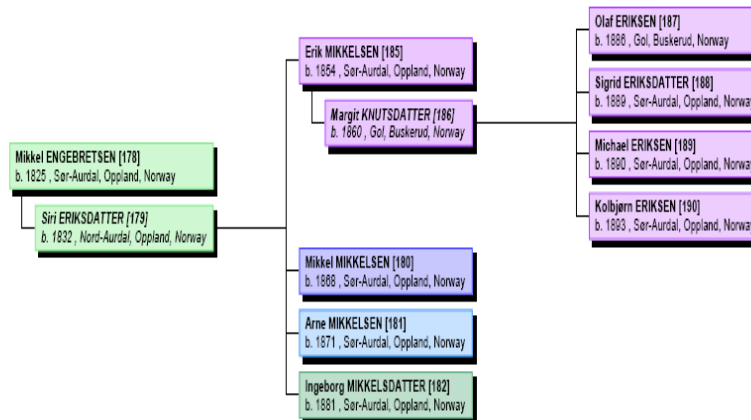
Mikkel ENGEBRETSEN [178]
b. 1825 , Sør-Aurdal, Oppland, Norway

Siri ERIKSDATTER [179]
b. 1832 , Nord-Aurdal, Oppland, Norway

Erik MIKKELSEN [185]
b. 1854 , Sør-Aurdal, Oppland, Norway

Margit KNUTSDATTER [186]
b. 1860 , Gol, Buskerud, Norway

Olaf ERIKSEN [187]
b. 1886 , Gol, Buskerud, Norway

Sigrid ERIKSDATTER [188]
b. 1889 , Sør-Aurdal, Oppland, Norwa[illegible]

Michael ERIKSEN [189]
b. 1890 , Sør-Aurdal, Oppland, Norwa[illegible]

Kolbjørn ERIKSEN [190]
b. 1893 , Sør-Aurdal, Oppland, Norwa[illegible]

Mikkel MIKKELSEN [180]
b. 1868 , Sør-Aurdal, Oppland, Norway

Arne MIKKELSEN [181]
b. 1871 , Sør-Aurdal, Oppland, Norway

Ingeborg MIKKELSDATTER [182]
b. 1881 , Sør-Aurdal, Oppland, Norway